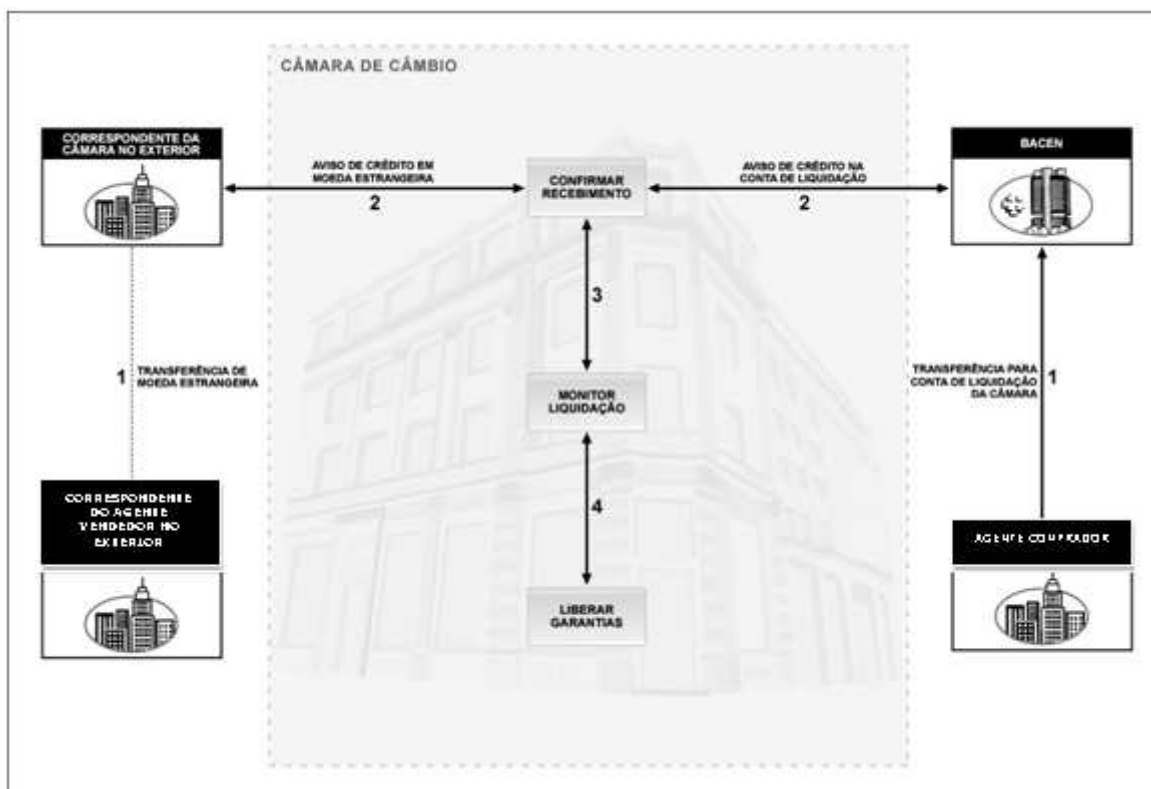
CÂMARA DE CÂMBIO

CORRESPONDENTE DA CÂMARA NO EXTERIOR

AVISO DE CRÉDITO EM MOEDA ESTRANGEIRA

2

CONFIRMAR RECEBIMENTO

AVISO DE CRÉDITO NA CONTA DE LIQUIDAÇÃO

2

BACEN

3

1 TRANSFERÊNCIA DE MOEDA ESTRANGEIRA

MONITOR LIQUIDAÇÃO

TRANSFERÊNCIA PARA CONTA DE LIQUIDAÇÃO DA CÂMARA 1

4

CORRESPONDENTE DO AGENTE VENDEDOR NO EXTERIOR

AGENTE COMPRADOR

LIBERAR GARANTIAS